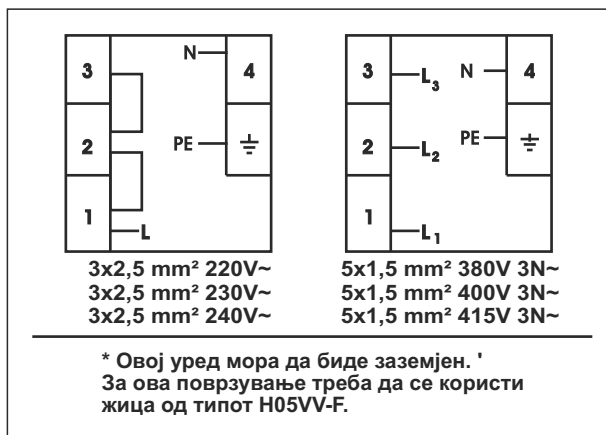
3
2
1
L
N
4
PE
⏚

3
L$_3$
N
4
2
L$_2$
PE
⏚
1
L$_1$

3x2,5 mm² 220V~
3x2,5 mm² 230V~
3x2,5 mm² 240V~

5x1,5 mm² 380V 3N~
5x1,5 mm² 400V 3N~
5x1,5 mm² 415V 3N~

* Овој уред мора да биде заземјен. '
За ова поврзување треба да се користи жица од типот H05VV-F.